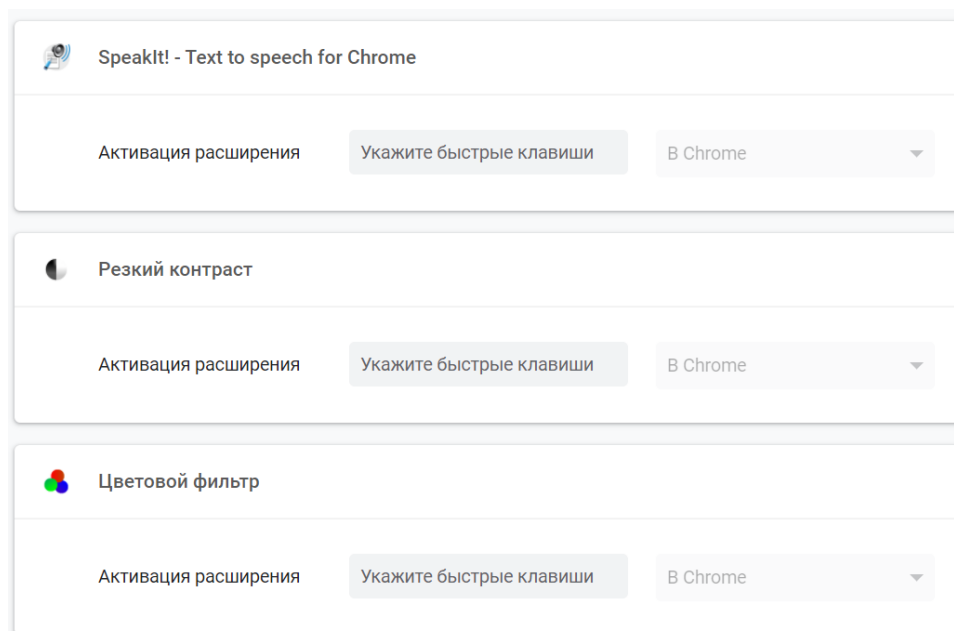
SpeakIt! - Text to speech for Chrome

Активация расширения

Укажите быстрые клавиши

В Chrome

Резкий контраст

Активация расширения

Укажите быстрые клавиши

В Chrome

Цветовой фильтр

Активация расширения

Укажите быстрые клавиши

В Chrome